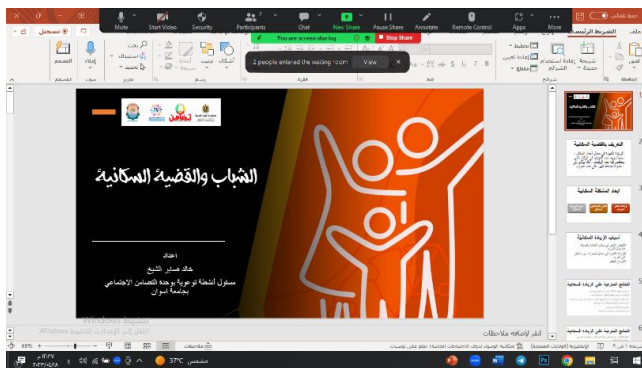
Mute
Start Video
Security
Participants
Chat
New Share
Pause Share
Annotate
Remote Control
Apps
More
You are screen sharing
Stop Share
2 people entered the waiting room
View
تسجيل
الشريط الرئيسي
ملف
الشباب والقضية السكانية
اعداد
خالد صابر الشيخ
مسئول أنشطة توعوية بوحدة التضامن الاجتماعي
بجامعة أسوان
التعريف بالقضية السكانية
أبعاد المشكلة السكانية
أسباب الزيادة السكانية
النتائج المترتبة على الزيادة السكانية
انقر لإضافة ملاحظات
تنشيط Windows
انتقل إلى الإعدادات لتنشيط Windows.
ملاحظات
68%
37°C مشمس